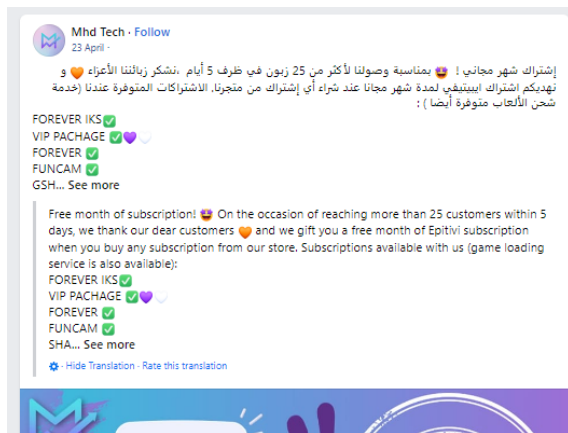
Mhd Tech · Follow
23 April ·

إشتراك شهر مجاني ! بمناسبة وصولنا لأكثر من 25 زبون في ظرف 5 أيام ،نشكر زبائننا الأعزاء و نهديكم اشتراك ابيتيفي لمدة شهر مجانا عند شراء أي إشتراك من متجرنا، الاشتراكات المتوفرة عندنا (خدمة شحن الألعاب متوفرة أيضا ) :
FOREVER IKS
VIP PACHAGE
FOREVER
FUNCAM
GSH... See more

Free month of subscription! On the occasion of reaching more than 25 customers within 5 days, we thank our dear customers and we gift you a free month of Epitivi subscription when you buy any subscription from our store. Subscriptions available with us (game loading service is also available):
FOREVER IKS
VIP PACHAGE
FOREVER
FUNCAM
SHA... See more

· Hide Translation · Rate this translation